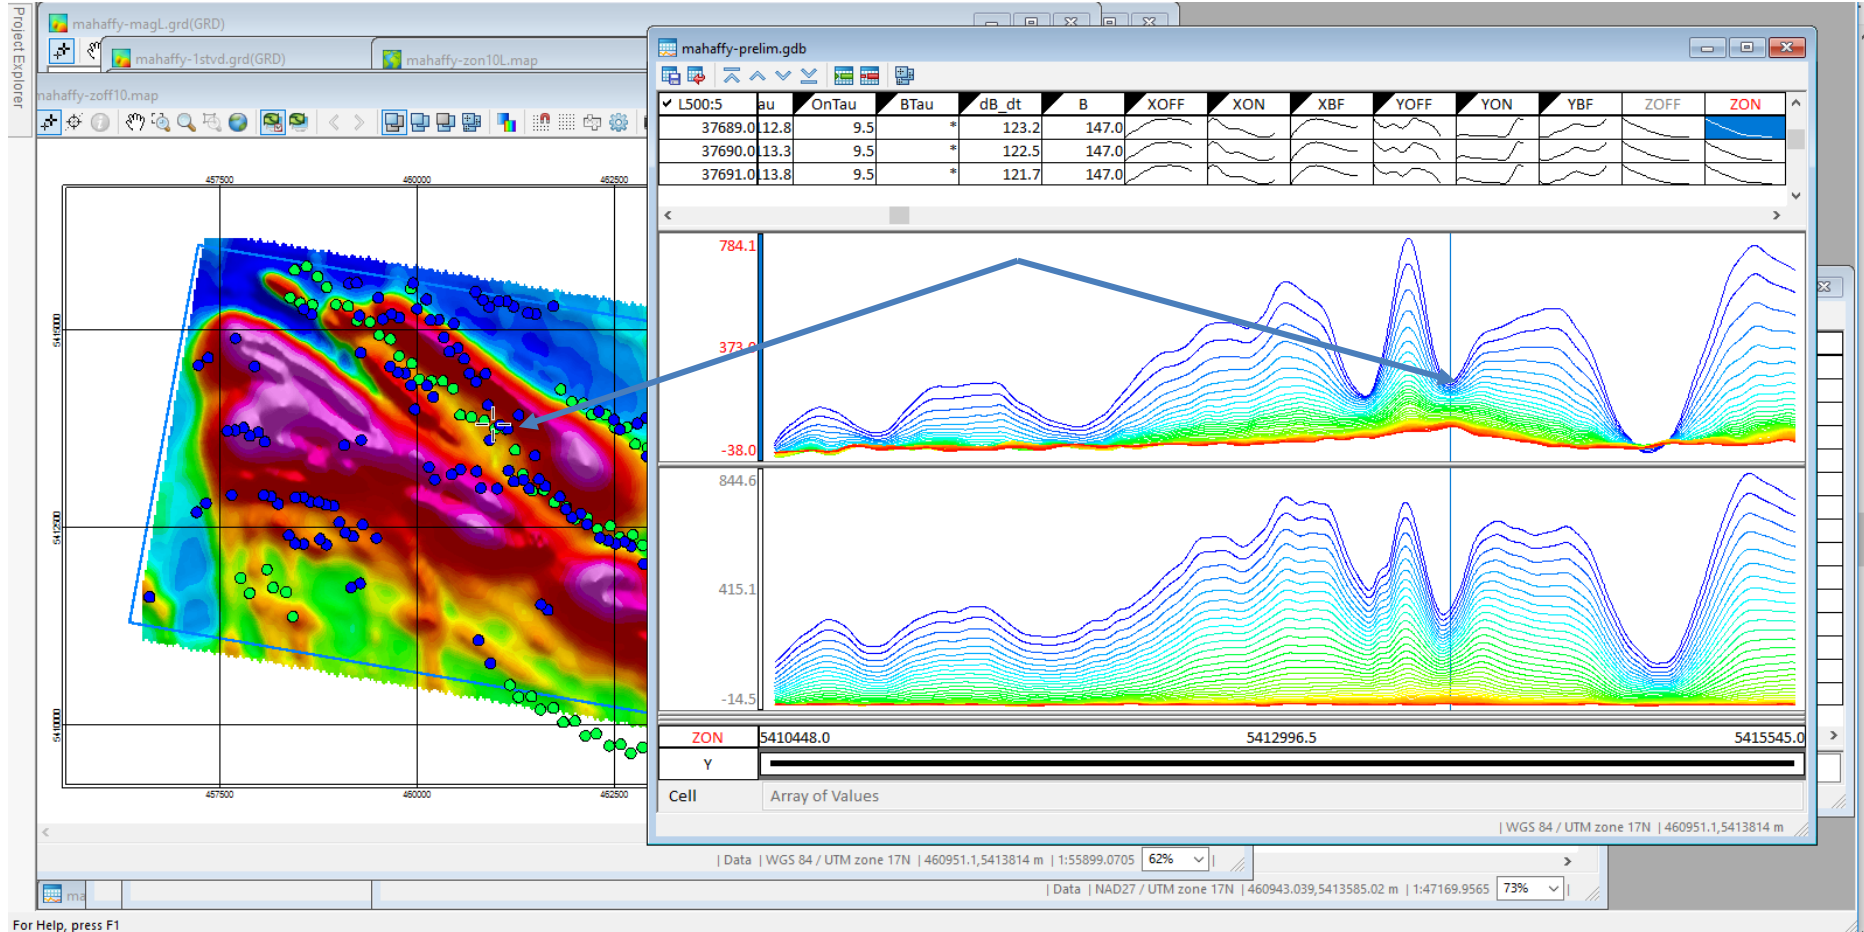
Project Explorer

mahaffy-magL.grd(GRD)
mahaffy-1stvd.grd(GRD)
mahaffy-zon10L.map
mahaffy-zoff10.map

457500 460000 462500
5415000
5412500
5410000
457500 460000 462500

mahaffy-prelim.gdb

| L500:5 | au | OnTau | BTau | dB_dt | B | XOFF | XON | XBF | YOFF | YON | YBF | ZOFF | ZON |
|---|---|---|---|---|---|---|---|---|---|---|---|---|---|
| 37689.0 | 12.8 | 9.5 | * | 123.2 | 147.0 | | | | | | | | |
| 37690.0 | 13.3 | 9.5 | * | 122.5 | 147.0 | | | | | | | | |
| 37691.0 | 13.8 | 9.5 | * | 121.7 | 147.0 | | | | | | | | |

784.1
373.0
-38.0

844.6
415.1
-14.5

ZON 5410448.0 5412996.5 5415545.0
Y

Cell Array of Values

| WGS 84 / UTM zone 17N | 460951.1,5413814 m

| Data | WGS 84 / UTM zone 17N | 460951.1,5413814 m | 1:55899.0705 62% |

ma

| Data | NAD27 / UTM zone 17N | 460943.039,5413585.02 m | 1:47169.9565 73% |

For Help, press F1